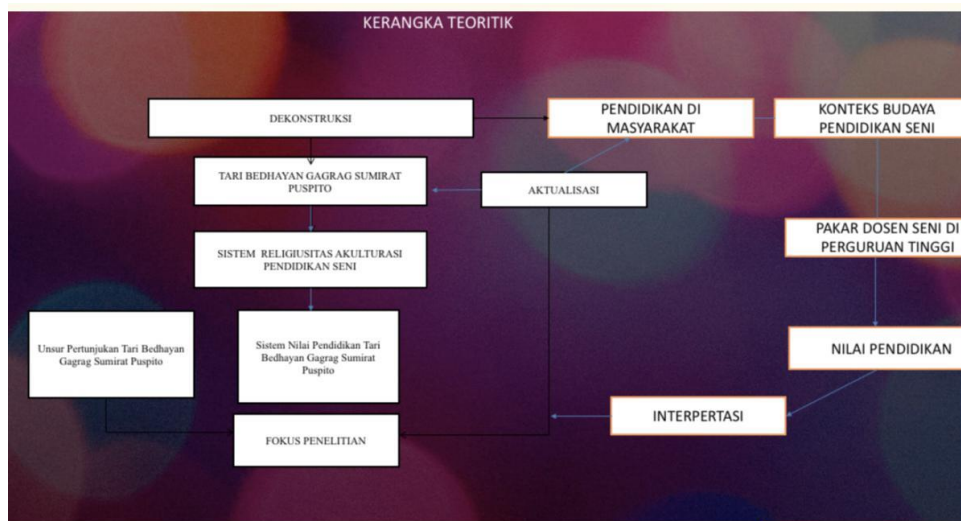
KERANGKA TEORITIK

DEKONSTRUKSI

PENDIDIKAN DI MASYARAKAT

KONTEKS BUDAYA PENDIDIKAN SENI

TARI BEDHAYAN GAGRAG SUMIRAT PUSPITO

AKTUALISASI

SISTEM RELIGIUSITAS AKULTURASI PENDIDIKAN SENI

PAKAR DOSEN SENI DI PERGURUAN TINGGI

Unsur Pertunjukan Tari Bedhayan Gagrag Sumirat Puspito

Sistem Nilai Pendidikan Tari Bedhayan Gagrag Sumirat Puspito

NILAI PENDIDIKAN

INTERPERTASI

FOKUS PENELITIAN